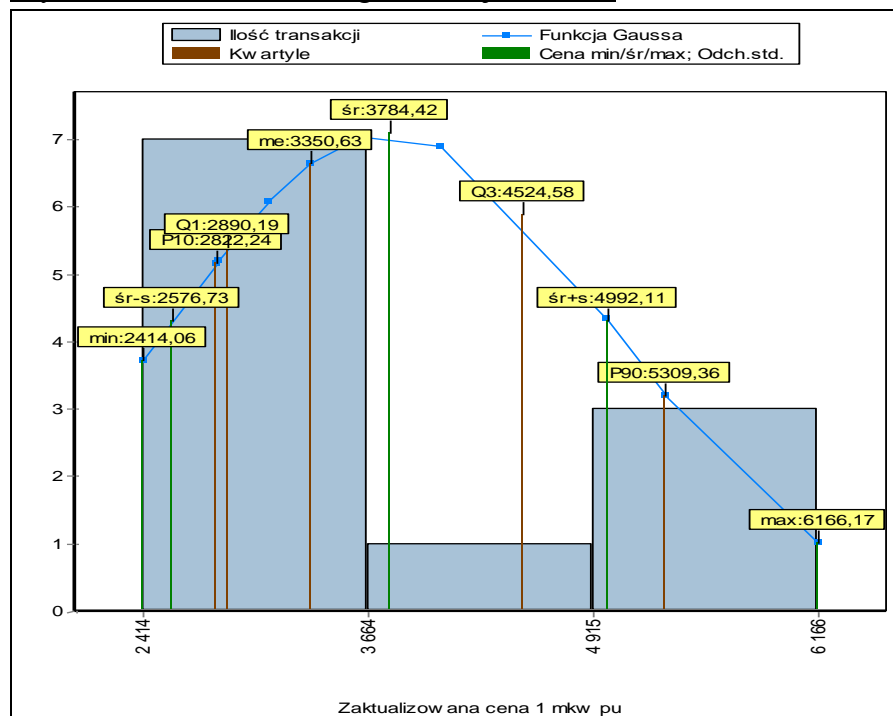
Ilość transakcji
Funkcja Gaussa
Kw artyle
Cena min/śr/max; Odch.std.

7
6
5
4
3
2
1
0

śr:3784,42
me:3350,63
Q1:2890,19
P10:2822,24
Q3:4524,58
śr-s:2576,73
śr+s:4992,11
min:2414,06
P90:5309,36
max:6166,17

2 414
3 664
4 915
6 166

Zaktualizow ana cena 1 mkw pu